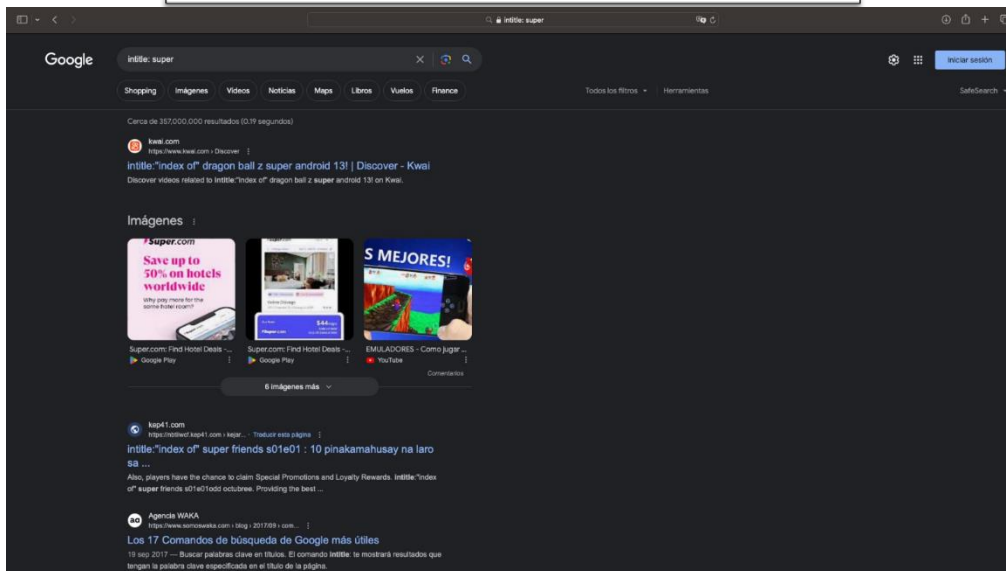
intitle: super

Google

intitle: super

Iniciar sesión

Shopping Imágenes Videos Noticias Maps Libros Vuelos Finance

Todos los filtros Herramientas

SafeSearch

Cerca de 357,000,000 resultados (0.19 segundos)

kwai.com
https://www.kwai.com › Discover

intitle:"index of" dragon ball z super android 13! | Discover - Kwai

Discover videos related to intitle:"index of" dragon ball z super android 13! on Kwai.

Imágenes

Super.com
Save up to 50% on hotels worldwide
Why pay more for the same hotel room?

S MEJORES!

Super.com: Find Hotel Deals -...
Google Play

Super.com: Find Hotel Deals -...
Google Play

EMULADORES - Como jugar ...
YouTube

Comentarios

6 imágenes más

kep41.com
https://nbtlwd.kep41.com › kejar... · Traducir esta página

intitle:"index of" super friends s01e01 : 10 pinakamahusay na laro sa ...

Also, players have the chance to claim Special Promotions and Loyalty Rewards. intitle:"index of" super friends s01e01odd octubree. Providing the best ...

Agencia WAKA
https://www.somoswaka.com › blog › 2017/09 › com...

Los 17 Comandos de búsqueda de Google más útiles

19 sep 2017 — Buscar palabras clave en títulos. El comando intitle: te mostrará resultados que tengan la palabra clave especificada en el título de la página.